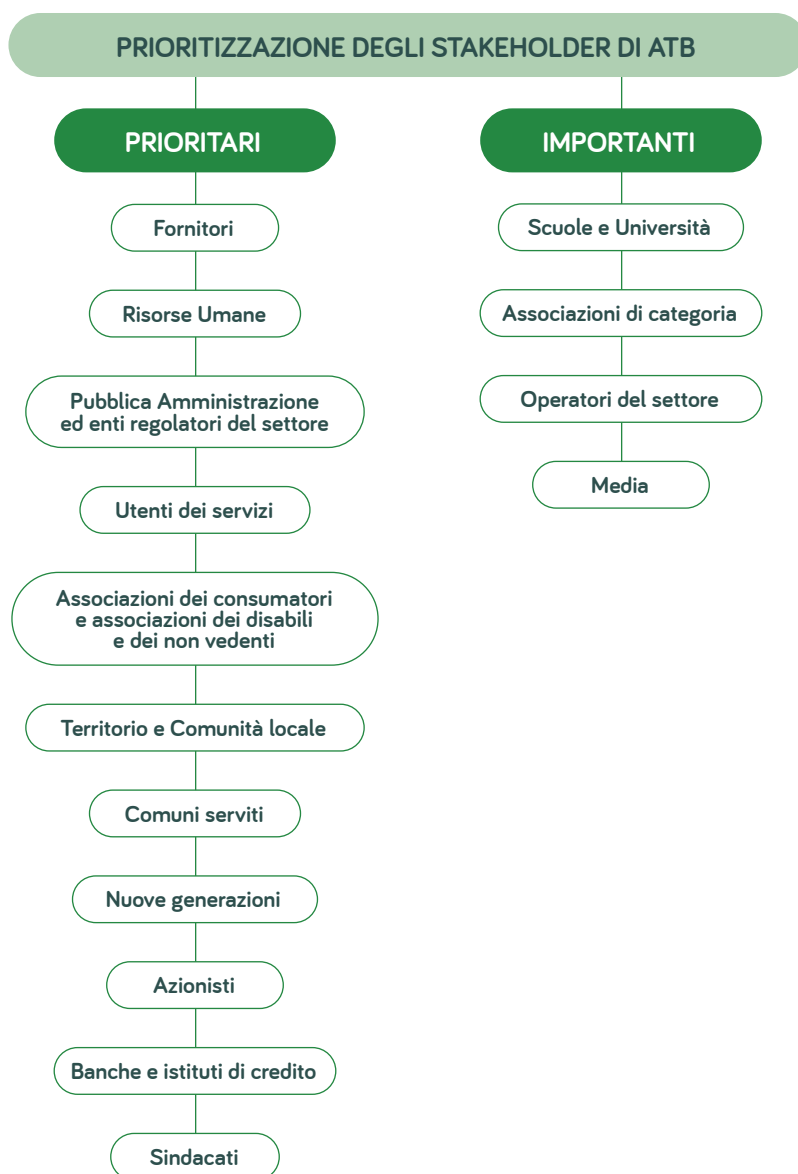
PRIORITIZZAZIONE DEGLI STAKEHOLDER DI ATB

PRIORITARI

Fornitori

Risorse Umane

Pubblica Amministrazione ed enti regolatori del settore

Utenti dei servizi

Associazioni dei consumatori e associazioni dei disabili e dei non vedenti

Territorio e Comunità locale

Comuni serviti

Nuove generazioni

Azionisti

Banche e istituti di credito

Sindacati

IMPORTANTI

Scuole e Università

Associazioni di categoria

Operatori del settore

Media